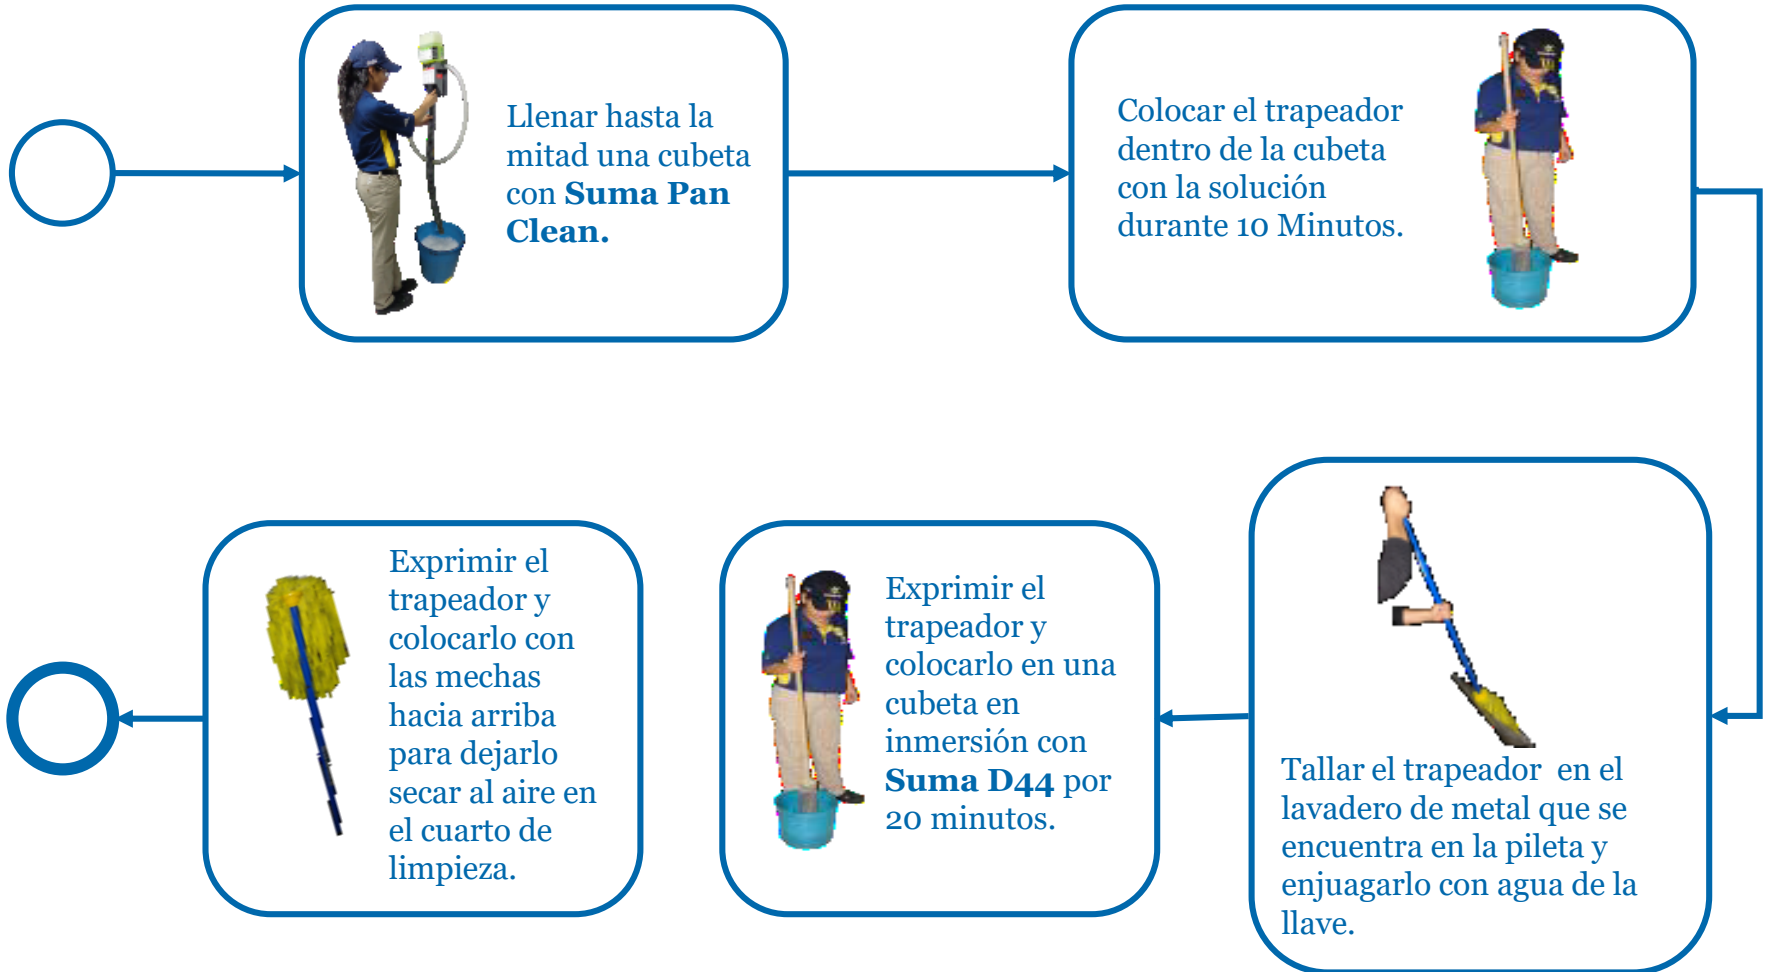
Llenar hasta la mitad una cubeta con **Suma Pan Clean.**

Colocar el trapeador dentro de la cubeta con la solución durante 10 Minutos.

Tallar el trapeador en el lavadero de metal que se encuentra en la pileta y enjuagarlo con agua de la llave.

Exprimir el trapeador y colocarlo en una cubeta en inmersión con **Suma D44** por 20 minutos.

Exprimir el trapeador y colocarlo con las mechas hacia arriba para dejarlo secar al aire en el cuarto de limpieza.